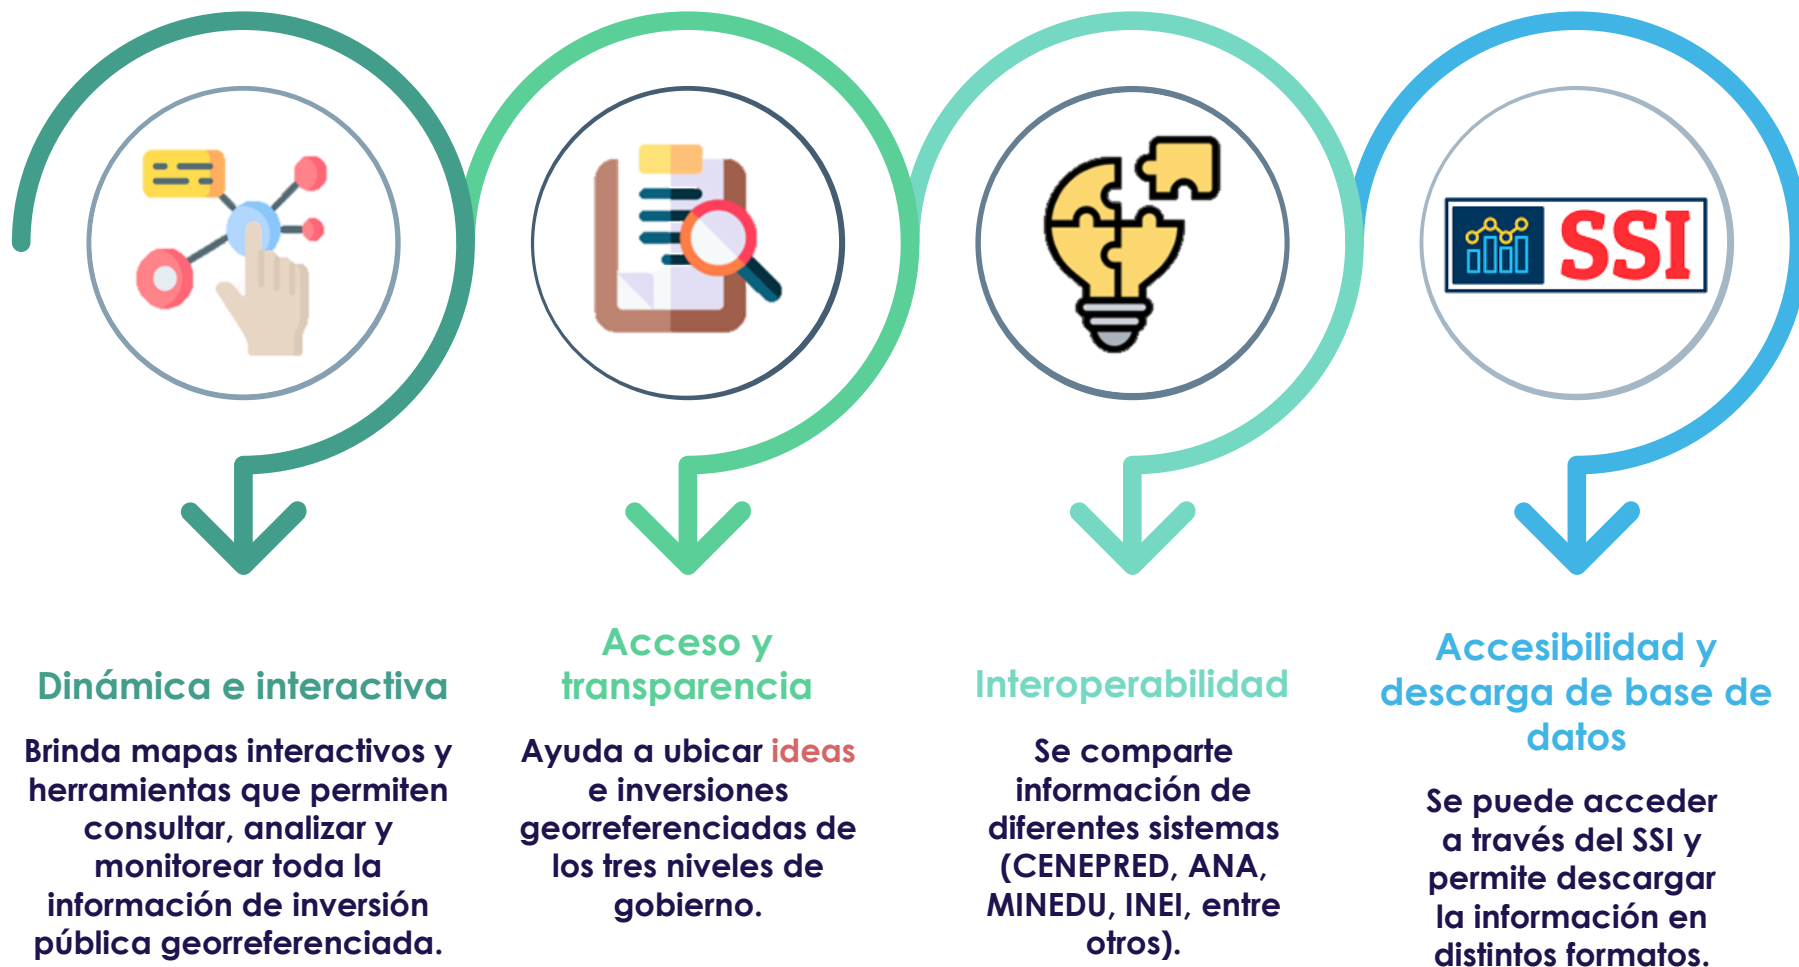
SSI

Dinámica e interactiva

Brinda mapas interactivos y herramientas que permiten consultar, analizar y monitorear toda la información de inversión pública georreferenciada.

Acceso y transparencia

Ayuda a ubicar ideas e inversiones georreferenciadas de los tres niveles de gobierno.

Interoperabilidad

Se comparte información de diferentes sistemas (CENEPRED, ANA, MINEDU, INEI, entre otros).

Accesibilidad y descarga de base de datos

Se puede acceder a través del SSI y permite descargar la información en distintos formatos.